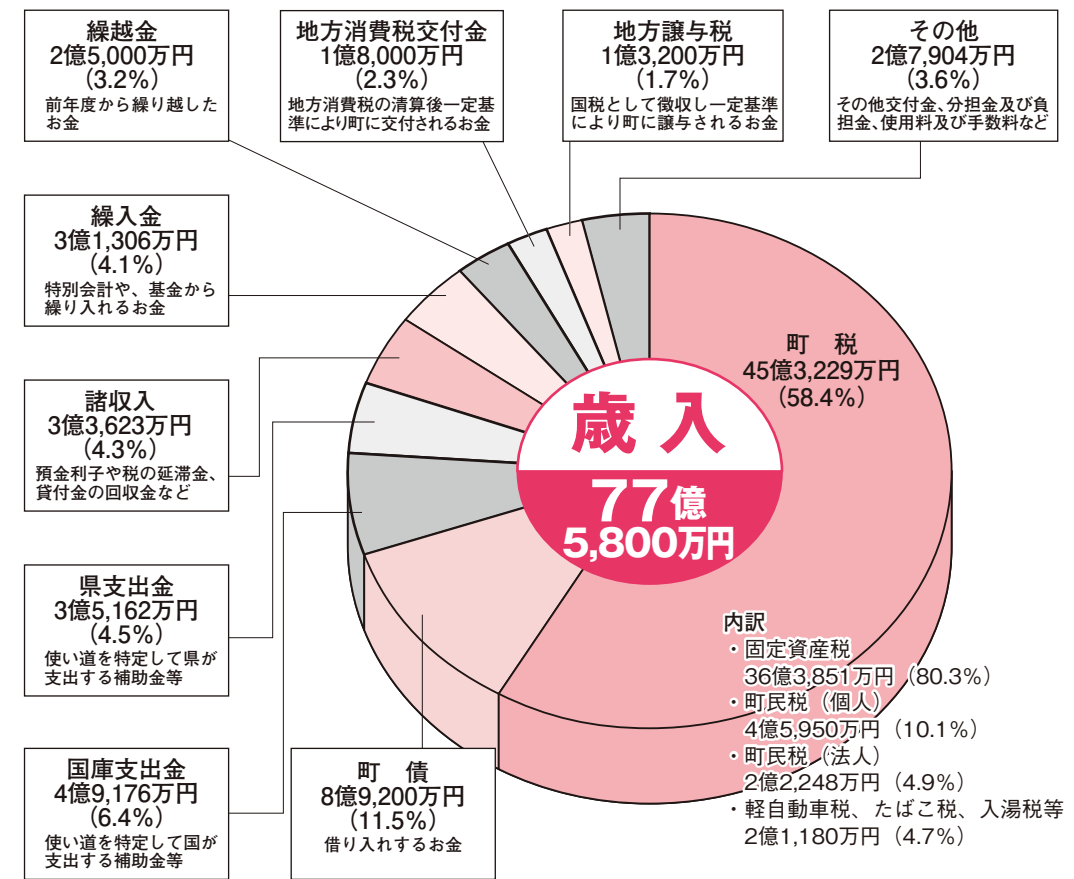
繰越金
2億5,000万円
（3.2%）
前年度から繰り越したお金

地方消費税交付金
1億8,000万円
（2.3%）
地方消費税の清算後一定基準により町に交付されるお金

地方譲与税
1億3,200万円
（1.7%）
国税として徴収し一定基準により町に譲与されるお金

その他
2億7,904万円
（3.6%）
その他交付金、分担金及び負担金、使用料及び手数料など

繰入金
3億1,306万円
（4.1%）
特別会計や、基金から繰り入れるお金

諸収入
3億3,623万円
（4.3%）
預金利子や税の延滞金、貸付金の回収金など

県支出金
3億5,162万円
（4.5%）
使い道を特定して県が支出する補助金等

国庫支出金
4億9,176万円
（6.4%）
使い道を特定して国が支出する補助金等

町　債
8億9,200万円
（11.5%）
借り入れするお金

町　税
45億3,229万円
（58.4%）

歳　入
77億
5,800万円

内訳
・固定資産税
36億3,851万円（80.3%）
・町民税（個人）
4億5,950万円（10.1%）
・町民税（法人）
2億2,248万円（4.9%）
・軽自動車税、たばこ税、入湯税等
2億1,180万円（4.7%）